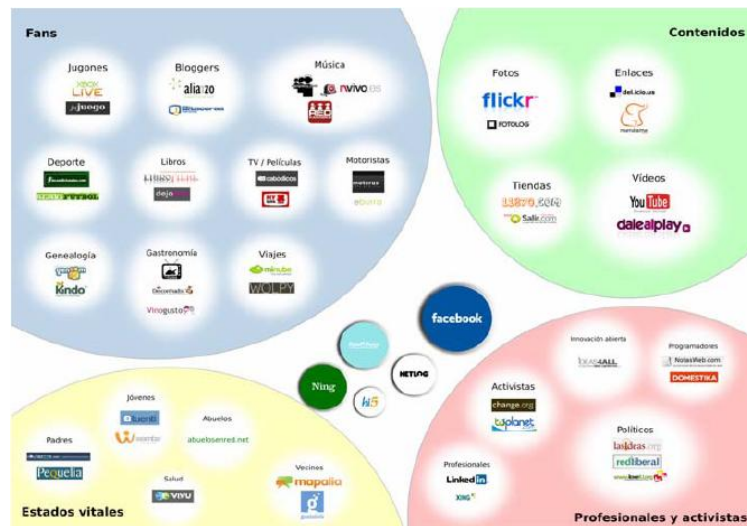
Fans

Jugones
XBOX LIVE
juego

Bloggers
aliazo
Blogspot

Música
nvivo
RED

Deporte
LIGA FUTBOL

Libros
dejaboo

TV / Películas
cabolicos

Motoristas
moteros
ebuzz

Genealogía
kindo

Gastronomía
Vinogusto

Viajes
minube
WOLPY

Contenidos

Fotos
flickr
FOTOLOG

Enlaces
del.icio.us
menéame

Tiendas
Salir.com

Vídeos
YouTube
dalealplay

facebook
Ning
NETLOG
hi5

Estados vitales

Padres
Pequelia

Jóvenes
tuenti
wamba

Abuelos
abuelosenred.net

Salud

Vecinos
mapalia

Profesionales y activistas

Innovación abierta
IDEAS4ALL

Programadores
NolasWeb.com
DOMESTIKA

Activistas
change.org

Políticos
lasideas
redliberal

Profesionales
LinkedIn
XING